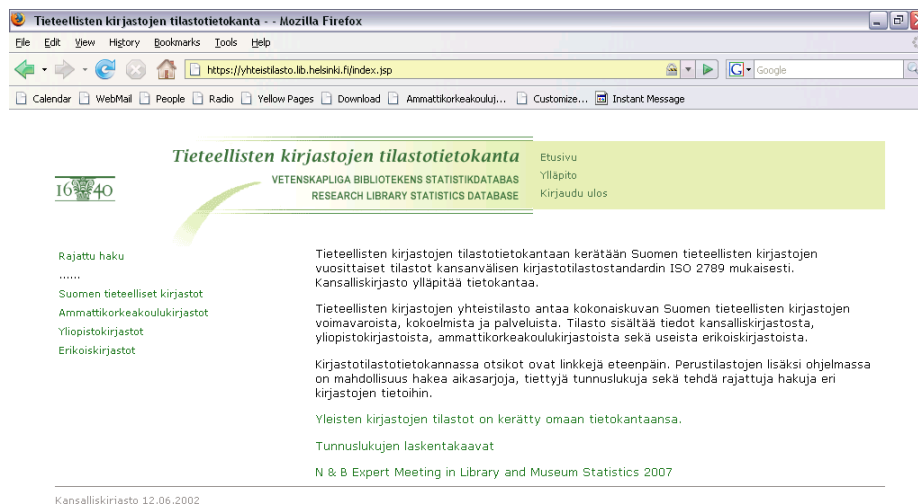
Tieteellisten kirjastojen tilastotietokanta - - Mozilla Firefox

File Edit View History Bookmarks Tools Help

https://yhteistilasto.lib.helsinki.fi/index.jsp

Google

Calendar WebMail People Radio Yellow Pages Download Ammattikorkeakouluj... Customize... Instant Message

Tieteellisten kirjastojen tilastotietokanta
VETENSKAPLIGA BIBLIOTEKENS STATISTIKDATABAS
RESEARCH LIBRARY STATISTICS DATABASE

16 40

Etusivu
Ylläpito
Kirjaudu ulos

Rajattu haku
......
Suomen tieteelliset kirjastot
Ammattikorkeakoulukirjastot
Yliopistokirjastot
Erikoiskirjastot

Tieteellisten kirjastojen tilastotietokantaan kerätään Suomen tieteellisten kirjastojen vuositaiset tilastot kansanvälisen kirjastotilastostandardin ISO 2789 mukaisesti. Kansalliskirjasto ylläpitää tietokantaa.

Tieteellisten kirjastojen yhteistilasto antaa kokonaiskuvan Suomen tieteellisten kirjastojen voimavaroista, kokoelmista ja palveluista. Tilasto sisältää tiedot kansalliskirjastosta, yliopistokirjastoista, ammattikorkeakoulukirjastoista sekä useista erikoiskirjastoista.

Kirjastotilastotietokannassa otsikot ovat linkkejä eteenpäin. Perustilastojen lisäksi ohjelmassa on mahdollisuus hakea aikasarjoja, tiettyjä tunnuslukuja sekä tehdä rajattuja hakuja eri kirjastojen tietoihin.

Yleisten kirjastojen tilastot on kerätty omaan tietokantaansa.

Tunnuslukujen laskentakaavat

N & B Expert Meeting in Library and Museum Statistics 2007

Kansalliskirjasto 12.06.2002